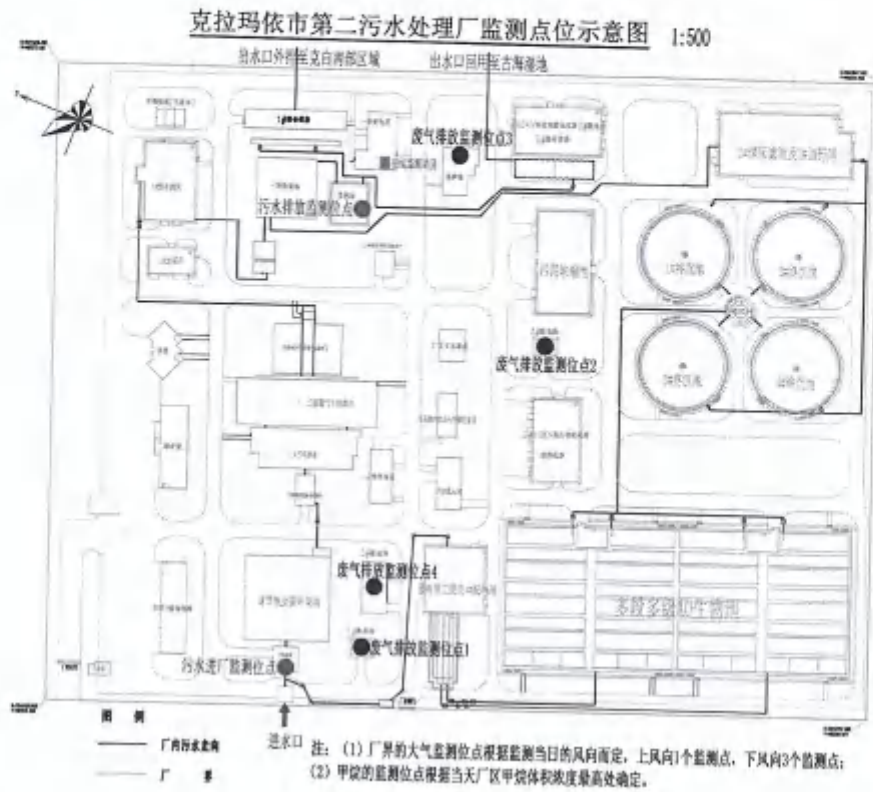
克拉玛依市第二污水处理厂监测点位示意图 1:500

出水口外排至克白南部区域

出水口回用至古海湿地

废气排放监测位点3

污水排放监测位点2

污泥脱水间

废气排放监测位点2

废气排放监测位点4

多段多级AO生物池

废气排放监测位点1

污水进厂监测位点1

进水口

图 例

厂内污水流向

厂 界

注：（1）厂界的大气监测位点根据监测当日的风向而定，上风向1个监测点，下风向3个监测点；

（2）甲烷的监测位点根据当天厂区甲烷体积浓度最高处确定。